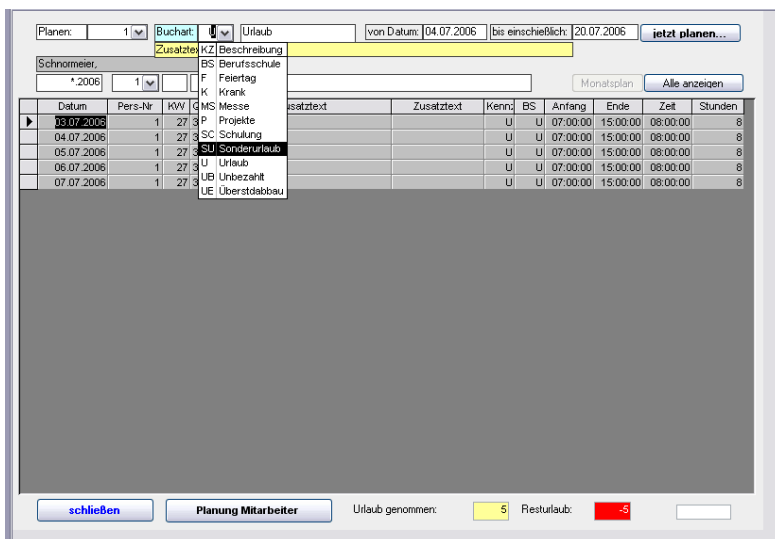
Planen: 1 Buchart: U Urlaub von Datum: 04.07.2006 bis einschießlich: 20.07.2006 jetzt planen...

Zusatztex

| KZ | Beschreibung |
|---|---|
| BS | Berufsschule |
| F | Feiertag |
| K | Krank |
| MS | Messe |
| P | Projekte |
| SC | Schulung |
| SU | Sonderurlaub |
| U | Urlaub |
| UB | Unbezahlt |
| UE | Überstdabbau |

Schnormeier,

*.2006 1

Monatsplan Alle anzeigen

| Datum | Pers-Nr | KW | G | usatztext | Zusatztext | Kenn: | BS | Anfang | Ende | Zeit | Stunden |
|---|---|---|---|---|---|---|---|---|---|---|---|
| 03.07.2006 | 1 | 27 | 3 | | | U | U | 07:00:00 | 15:00:00 | 08:00:00 | 8 |
| 04.07.2006 | 1 | 27 | 3 | | | U | U | 07:00:00 | 15:00:00 | 08:00:00 | 8 |
| 05.07.2006 | 1 | 27 | 3 | | | U | U | 07:00:00 | 15:00:00 | 08:00:00 | 8 |
| 06.07.2006 | 1 | 27 | 3 | | | U | U | 07:00:00 | 15:00:00 | 08:00:00 | 8 |
| 07.07.2006 | 1 | 27 | 3 | | | U | U | 07:00:00 | 15:00:00 | 08:00:00 | 8 |

schließen Planung Mitarbeiter Urlaub genommen: 5 Resturlaub: -5